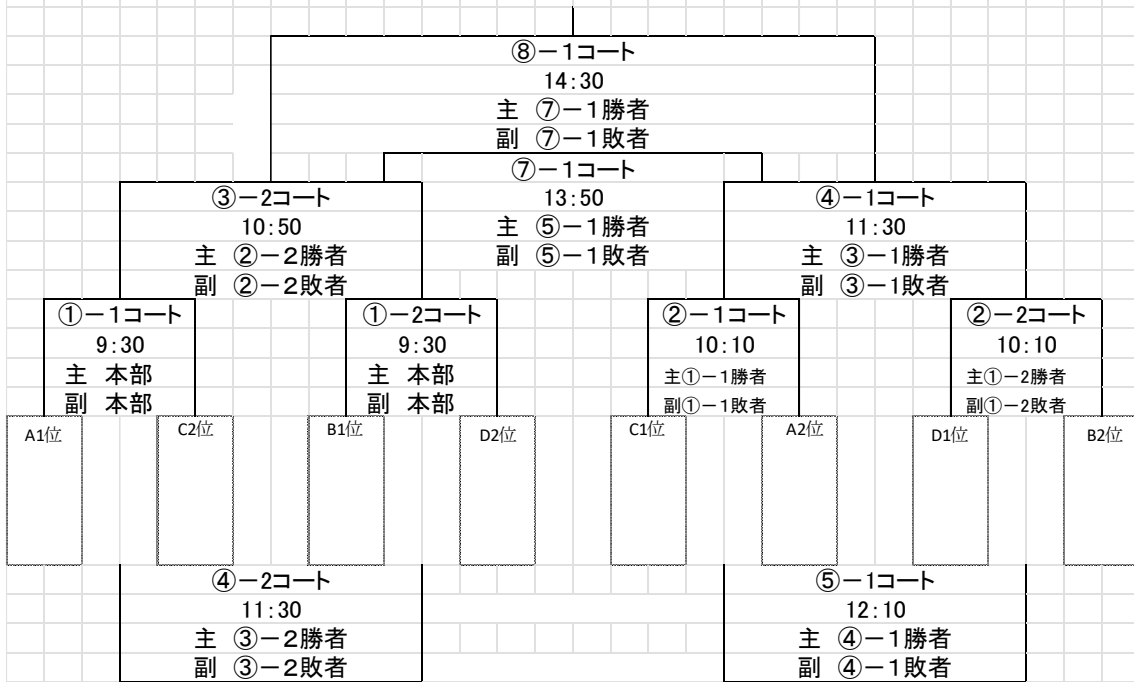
⑧－1コート
14:30
主 ⑦－1勝者
副 ⑦－1敗者

⑦－1コート
13:50
主 ⑤－1勝者
副 ⑤－1敗者

③－2コート
10:50
主 ②－2勝者
副 ②－2敗者

④－1コート
11:30
主 ③－1勝者
副 ③－1敗者

①－1コート
9:30
主 本部
副 本部

①－2コート
9:30
主 本部
副 本部

②－1コート
10:10
主①－1勝者
副①－1敗者

②－2コート
10:10
主①－2勝者
副①－2敗者

A1位
C2位
B1位
D2位
C1位
A2位
D1位
B2位

④－2コート
11:30
主 ③－2勝者
副 ③－2敗者

⑤－1コート
12:10
主 ④－1勝者
副 ④－1敗者